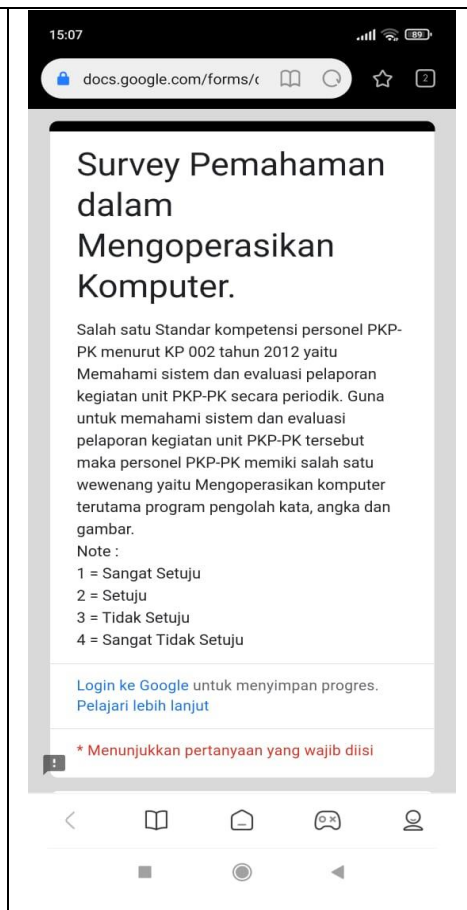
15:07

89

docs.google.com/forms/c

2

Survey Pemahaman dalam Mengoperasikan Komputer.

Salah satu Standar kompetensi personel PKP-PK menurut KP 002 tahun 2012 yaitu Memahami sistem dan evaluasi pelaporan kegiatan unit PKP-PK secara periodik. Guna untuk memahami sistem dan evaluasi pelaporan kegiatan unit PKP-PK tersebut maka personel PKP-PK memiki salah satu wewenang yaitu Mengoperasikan komputer terutama program pengolah kata, angka dan gambar.
Note :
1 = Sangat Setuju
2 = Setuju
3 = Tidak Setuju
4 = Sangat Tidak Setuju

Login ke Google untuk menyimpan progres. Pelajari lebih lanjut

* Menunjukkan pertanyaan yang wajib diisi